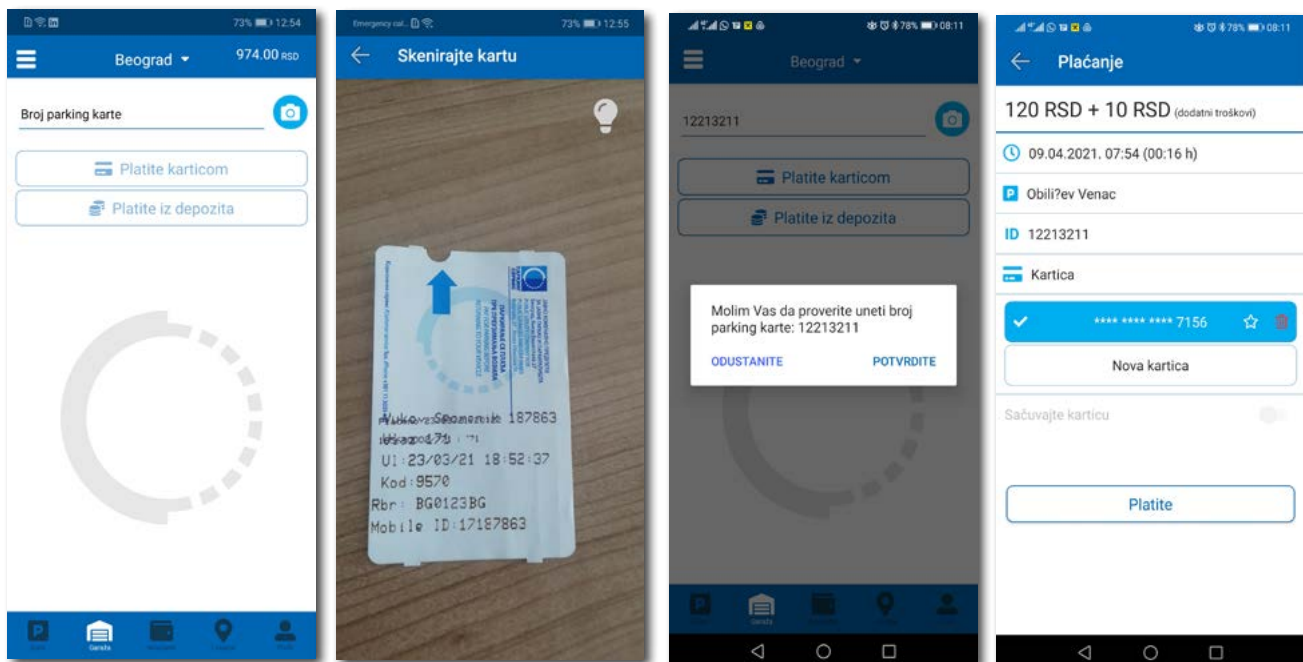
73% 12:54

Beograd

974.00 RSD

Broj parking karte

Platite karticom

Platite iz depozita

Emergency cal.

73% 12:55

Skenirajte kartu

Vuk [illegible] 187863
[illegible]
Ul:23/03/21 18:52:37
Kod:9570
Rbr: BG0123BG
Mobile ID:17187863

78% 08:11

Beograd

12213211

Platite karticom

Platite iz depozita

Molim Vas da proverite uneti broj parking karte: 12213211

ODUSTANITE

POTVRDITE

78% 08:11

Plaćanje

120 RSD + 10 RSD (dodatni troškovi)

09.04.2021. 07:54 (00:16 h)

Obili?ev Venac

ID 12213211

Kartica

**** **** **** 7156

Nova kartica

Sačuvajte karticu

Platite